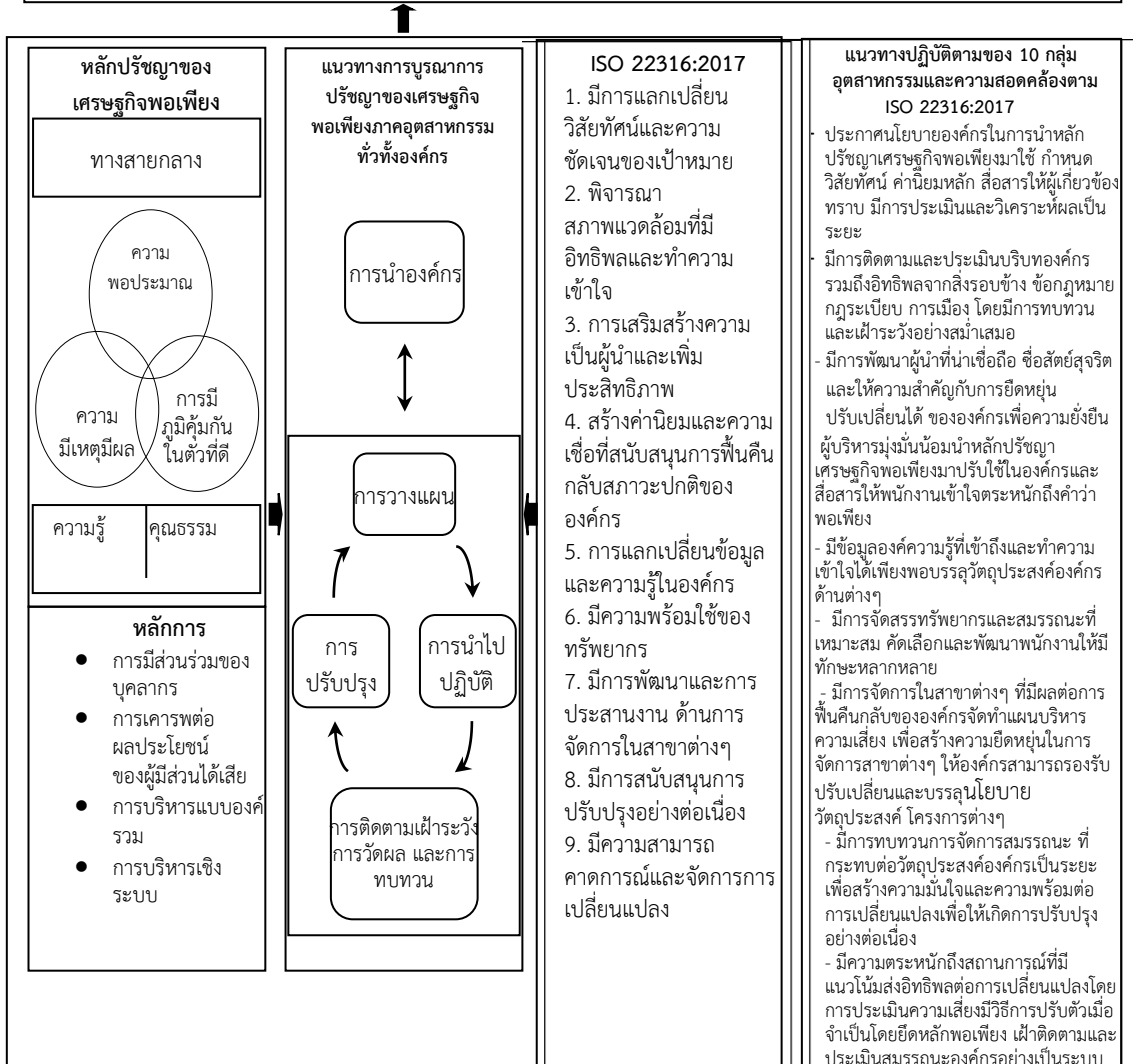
หลักปรัชญาของเศรษฐกิจพอเพียง

ทางสายกลาง

ความพอประมาณ

ความมีเหตุมีผล

การมีภูมิคุ้มกันในตัวที่ดี

ความรู้

คุณธรรม

หลักการ

- การมีส่วนร่วมของบุคลากร
- การเคารพต่อผลประโยชน์ของผู้มีส่วนได้เสีย
- การบริหารแบบองค์รวม
- การบริหารเชิงระบบ

แนวทางการบูรณาการปรัชญาของเศรษฐกิจพอเพียงภาคอุตสาหกรรมทั่วทั้งองค์กร

การนำองค์กร

การวางแผน

การนำไปปฏิบัติ

การติดตามเฝ้าระวัง การวัดผล และการทบทวน

การปรับปรุง

ISO 22316:2017

1. มีการแลกเปลี่ยนวิสัยทัศน์และความชัดเจนของเป้าหมาย
2. พิจารณาสภาพแวดล้อมที่มีอิทธิพลและทำความเข้าใจ
3. การเสริมสร้างความเป็นผู้นำและเพิ่มประสิทธิภาพ
4. สร้างค่านิยมและความเชื่อที่สนับสนุนการฟื้นคืนกลับสภาวะปกติขององค์กร
5. การแลกเปลี่ยนข้อมูลและความรู้ในองค์กร
6. มีความพร้อมใช้ของทรัพยากร
7. มีการพัฒนาและการประสานงาน ด้านการจัดการในสาขาต่างๆ
8. มีการสนับสนุนการปรับปรุงอย่างต่อเนื่อง
9. มีความสามารถคาดการณ์และจัดการการเปลี่ยนแปลง

แนวทางปฏิบัติตามของ 10 กลุ่มอุตสาหกรรมและความสอดคล้องตาม ISO 22316:2017

- ประกาศนโยบายองค์กรในการนำหลักปรัชญาเศรษฐกิจพอเพียงมาใช้ กำหนดวิสัยทัศน์ ค่านิยมหลัก สื่อสารให้ผู้เกี่ยวข้องทราบ มีการประเมินและวิเคราะห์ผลเป็นระยะ
- มีการติดตามและประเมินบริบทองค์กร รวมถึงอิทธิพลจากสิ่งรอบข้าง ข้อกฎหมาย กฎระเบียบ การเมือง โดยมีการทบทวนและเฝ้าระวังอย่างสม่ำเสมอ
- มีการพัฒนาผู้นำที่น่าเชื่อถือ ซื่อสัตย์สุจริต และให้ความสำคัญกับการยืดหยุ่น ปรับเปลี่ยนได้ ขององค์กรเพื่อความยั่งยืน ผู้บริหารมุ่งมั่นน้อมนำหลักปรัชญาเศรษฐกิจพอเพียงมาปรับใช้ในองค์กรและสื่อสารให้พนักงานเข้าใจตระหนักถึงคำว่าพอเพียง
- มีข้อมูลองค์ความรู้ที่เข้าถึงและทำความเข้าใจได้เพียงพอบรรลุวัตถุประสงค์องค์กรด้านต่างๆ
- มีการจัดสรรทรัพยากรและสมรรถนะที่เหมาะสม คัดเลือกและพัฒนาพนักงานให้มีทักษะหลากหลาย
- มีการจัดการในสาขาต่างๆ ที่มีผลต่อการฟื้นคืนกลับขององค์กรจัดทำแผนบริหารความเสี่ยง เพื่อสร้างความยืดหยุ่นในการจัดการสาขาต่างๆ ให้องค์กรสามารถรองรับปรับเปลี่ยนและบรรลุนโยบาย วัตถุประสงค์ โครงการต่างๆ
- มีการทบทวนการจัดการสมรรถนะ ที่กระทบต่อวัตถุประสงค์องค์กรเป็นระยะเพื่อสร้างความมั่นใจและความพร้อมต่อการเปลี่ยนแปลงเพื่อให้เกิดการปรับปรุงอย่างต่อเนื่อง
- มีความตระหนักถึงสถานการณ์ที่มีแนวโน้มส่งอิทธิพลต่อการเปลี่ยนแปลงโดยการประเมินความเสี่ยงมีวิธีการปรับตัวเมื่อจำเป็นโดยยึดหลักพอเพียง เฝ้าติดตามและประเมินสมรรถนะองค์กรอย่างเป็นระบบ